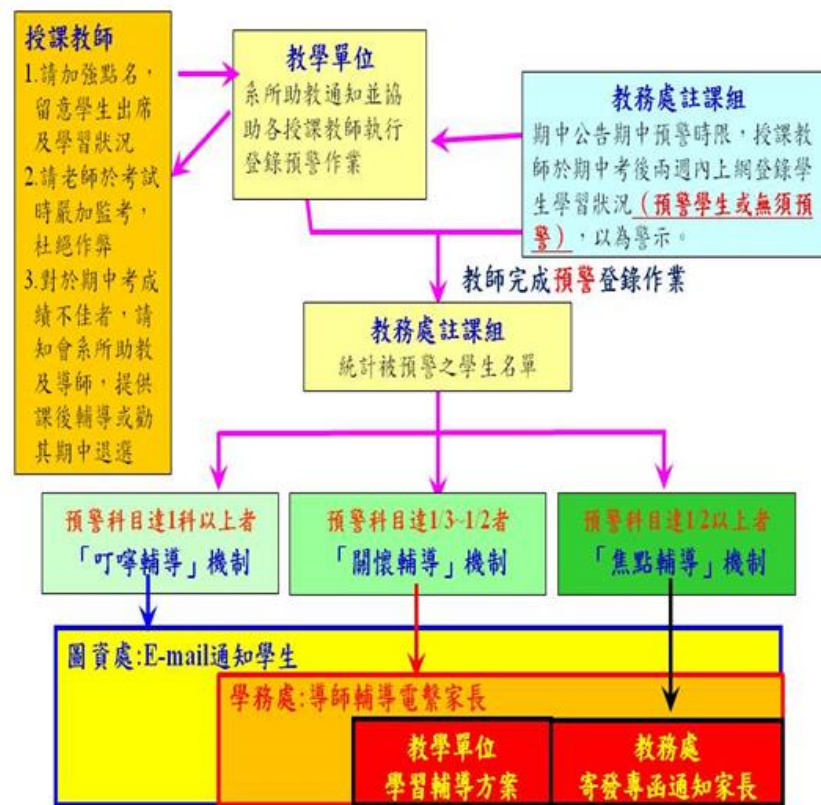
授課教師
1.請加強點名，留意學生出席及學習狀況
2.請老師於考試時嚴加監考，杜絕作弊
3.對於期中考成績不佳者，請知會系所助教及導師，提供課後輔導或勸其期中退選

教學單位
系所助教通知並協助各授課教師執行登錄預警作業

教務處註課組
期中公告期中預警時限，授課教師於期中考後兩週內上網登錄學生學習狀況（預警學生或無須預警），以為警示。

教師完成預警登錄作業

教務處註課組
統計被預警之學生名單

預警科目達1科以上者
「叮嚀輔導」機制

預警科目達1/3~1/2者
「關懷輔導」機制

預警科目達1/2以上者
「焦點輔導」機制

圖資處:E-mail通知學生

學務處:導師輔導電繫家長

教學單位
學習輔導方案

教務處
寄發專函通知家長